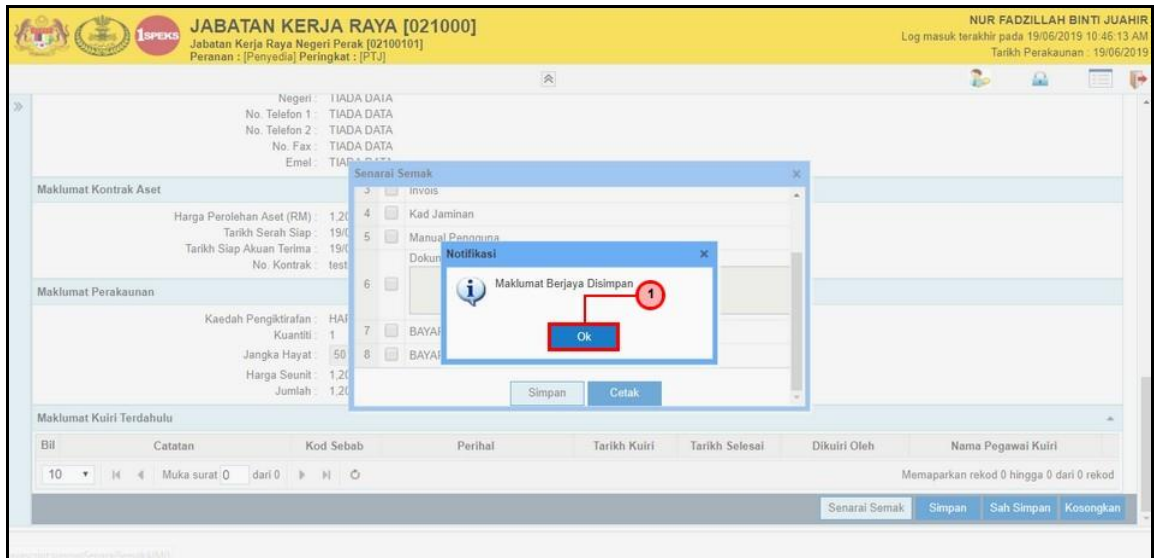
1SPEKS JABATAN KERJA RAYA [021000]
Jabatan Kerja Raya Negeri Perak [02100101]
Peranan : [Penyedia] Peringkat : [PTJ]

NUR FADZILLAH BINTI JUAHIR
Log masuk terakhir pada 19/06/2019 10:46:13 AM
Tarikh Perakaunan : 19/06/2019

Negeri : TIADA DATA
No. Telefon 1 : TIADA DATA
No. Telefon 2 : TIADA DATA
No. Fax : TIADA DATA
Emel : TIADA DATA

Maklumat Kontrak Aset

Harga Perolehan Aset (RM) : 1,20
Tarikh Serah Siap : 19/0
Tarikh Siap Akuan Terima : 19/0
No. Kontrak : test

Maklumat Perakaunan

Kaedah Pengiktirafan : HAI
Kuantiti : 1
Jangka Hayat : 50
Harga Seunit : 1,20
Jumlah : 1,20

Senarai Semak
3 Invois
4 Kad Jaminan
5 Manual Pengguna
Dokun
6
7 BAYAI
8 BAYAI
Simpan Cetak

Notifikasi
Maklumat Berjaya Disimpan
1
Ok

Maklumat Kuiri Terdahulu

| Bil | Catatan | Kod Sebab | Perihal | Tarikh Kuiri | Tarikh Selesai | Dikuiri Oleh | Nama Pegawai Kuiri |
|---|---|---|---|---|---|---|---|

10 Muka surat 0 dari 0
Memaparkan rekod 0 hingga 0 dari 0 rekod

Senarai Semak Simpan Sah Simpan Kosongkan